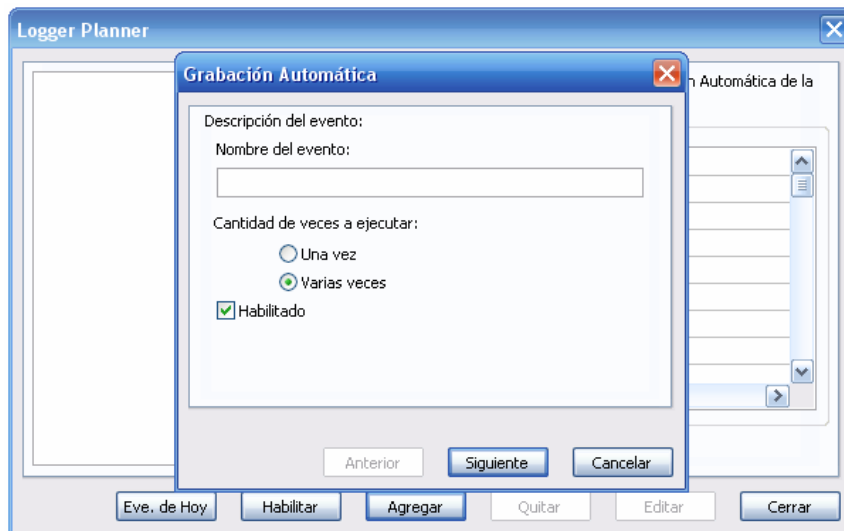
Logger Planner

Grabación Automática

n Automática de la

Descripción del evento:

Nombre del evento:

Cantidad de veces a ejecutar:

Una vez

Varias veces

Habilitado

Anterior

Siguiente

Cancelar

Eve. de Hoy

Habilitar

Agregar

Quitar

Editar

Cerrar